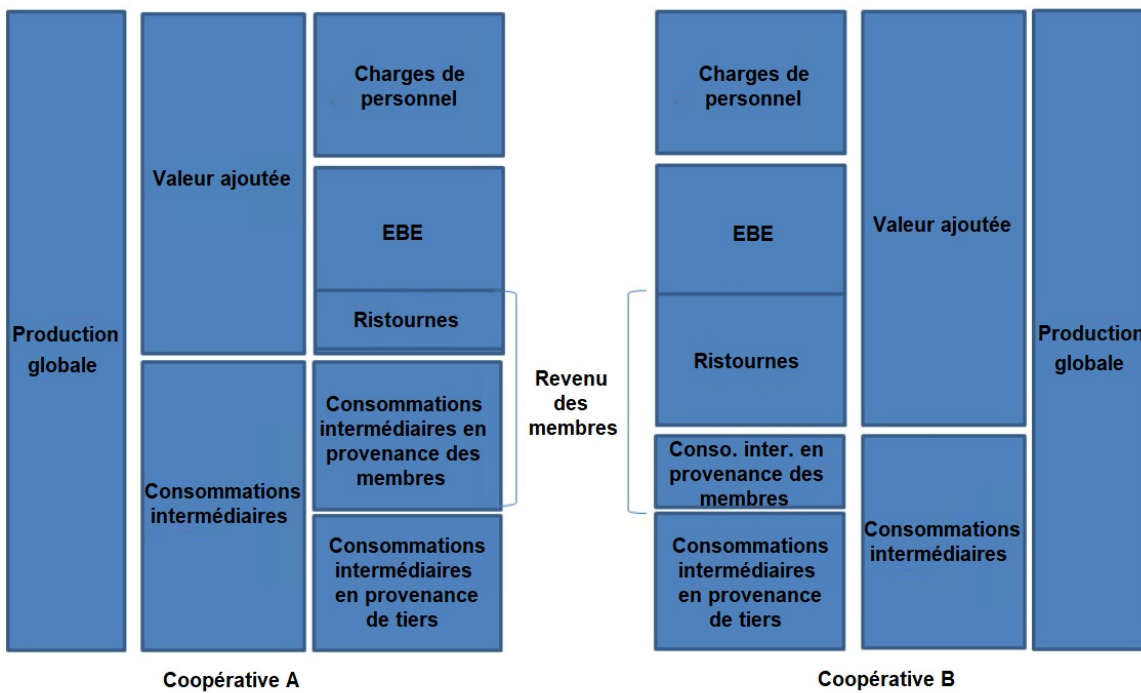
Production globale

Valeur ajoutée

Consommations intermédiaires

Charges de personnel

EBE

Ristournes

Consommations intermédiaires en provenance des membres

Consommations intermédiaires en provenance de tiers

Coopérative A

Revenu des membres

Charges de personnel

EBE

Ristournes

Conso. inter. en provenance des membres

Consommations intermédiaires en provenance de tiers

Valeur ajoutée

Consommations intermédiaires

Production globale

Coopérative B